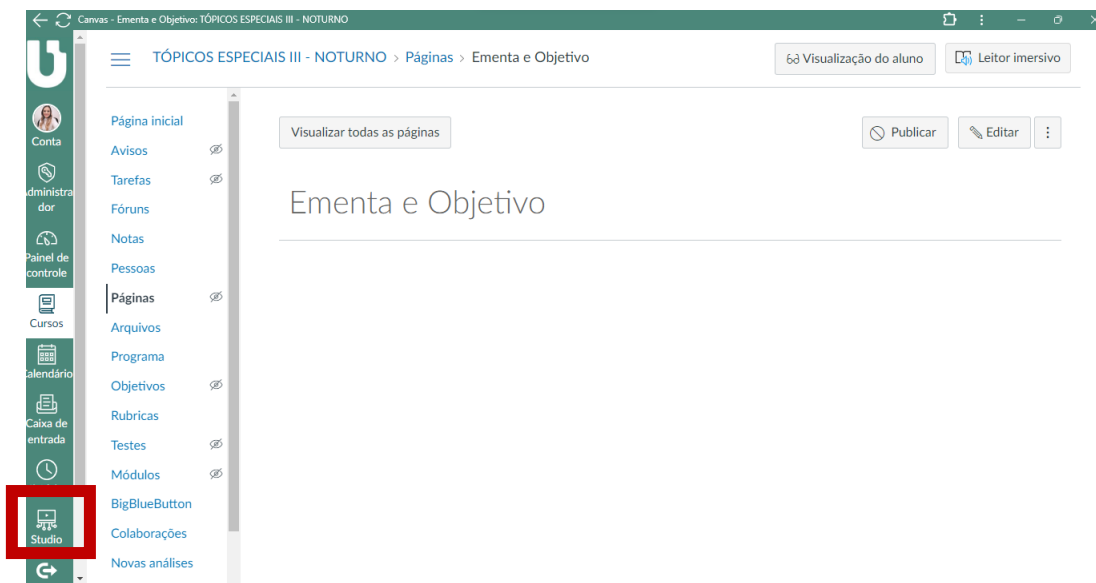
Canvas - Ementa e Objetivo: TÓPICOS ESPECIAIS III - NOTURNO

Conta
Administrador
Painel de controle
Cursos
Calendário
Caixa de entrada
Studio

TÓPICOS ESPECIAIS III - NOTURNO > Páginas > Ementa e Objetivo

Visualização do aluno
Leitor imersivo

Página inicial
Avisos
Tarefas
Fóruns
Notas
Pessoas
Páginas
Arquivos
Programa
Objetivos
Rubricas
Testes
Módulos
BigBlueButton
Colaborações
Novas análises

Visualizar todas as páginas
Publicar
Editar

Ementa e Objetivo